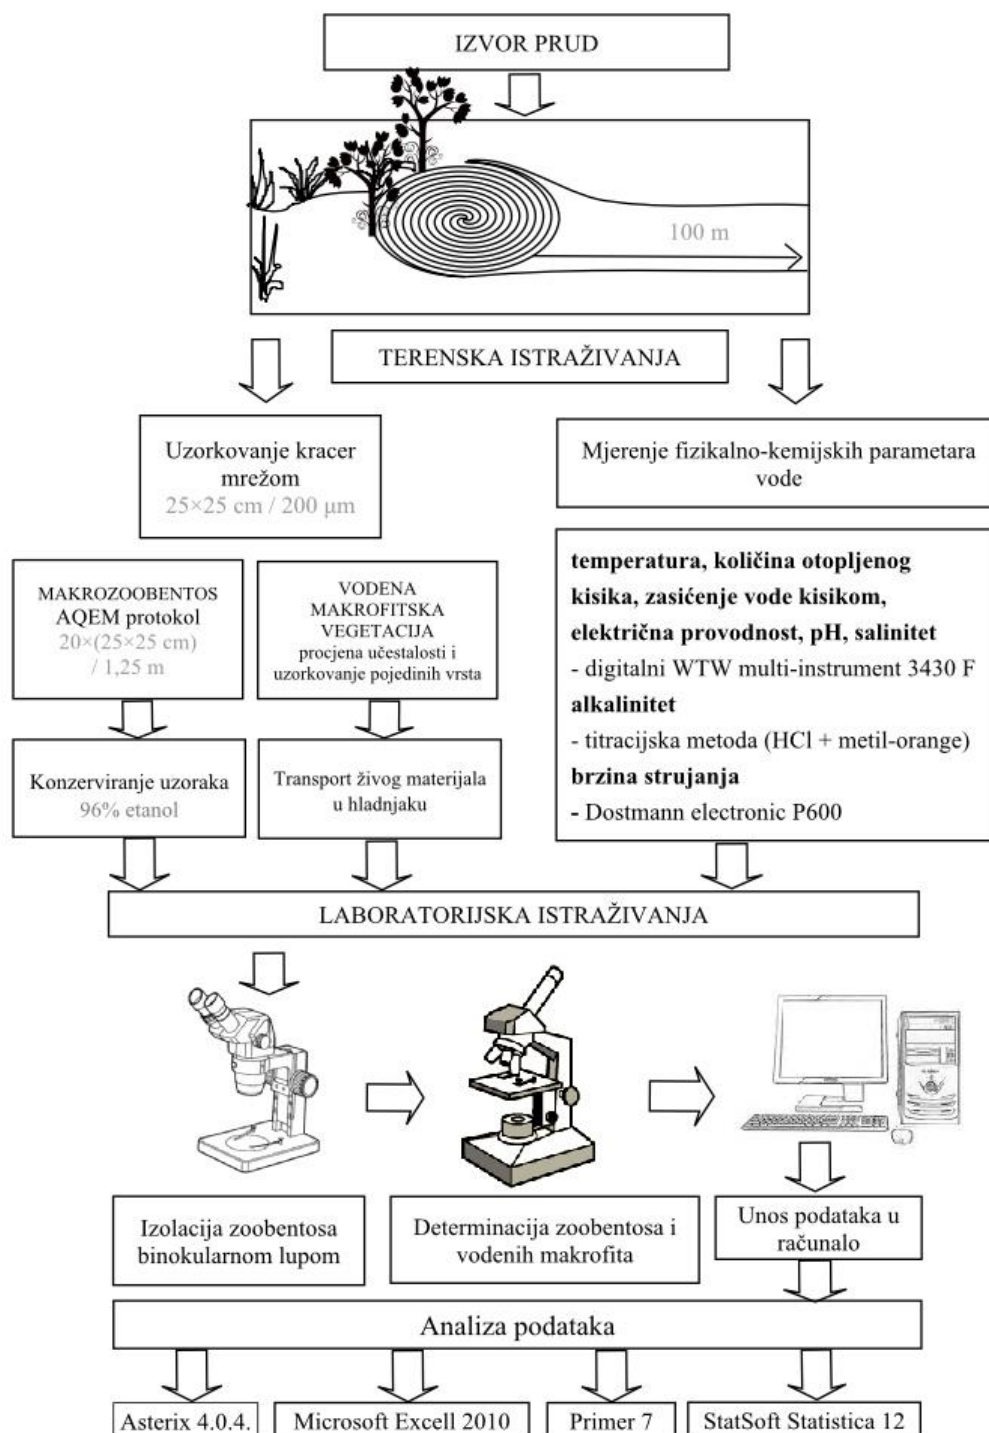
IZVOR PRUD

100 m

TERENSKA ISTRAŽIVANJA

Uzorkovanje kracer mrežom
25×25 cm / 200 µm

Mjerenje fizikalno-kemijskih parametara vode

MAKROZOOBENTOS
AQEM protokol
20×(25×25 cm) / 1,25 m

VODENA MAKROFITSKA VEGETACIJA
procjena učestalosti i uzorkovanje pojedinih vrsta

**temperatura, količina otopljenog kisika, zasićenje vode kisikom, električna provodnost, pH, salinitet**
- digitalni WTW multi-instrument 3430 F
**alkalinitet**
- titracijska metoda (HCl + metil-orange)
**brzina strujanja**
- Dostmann electronic P600

Konzerviranje uzoraka
96% etanol

Transport živog materijala u hladnjaku

LABORATORIJSKA ISTRAŽIVANJA

Izolacija zoobentosa binokularnom lupom

Determinacija zoobentosa i vodenih makrofita

Unos podataka u računalo

Analiza podataka

Asterix 4.0.4.

Microsoft Excell 2010

Primer 7

StatSoft Statistica 12